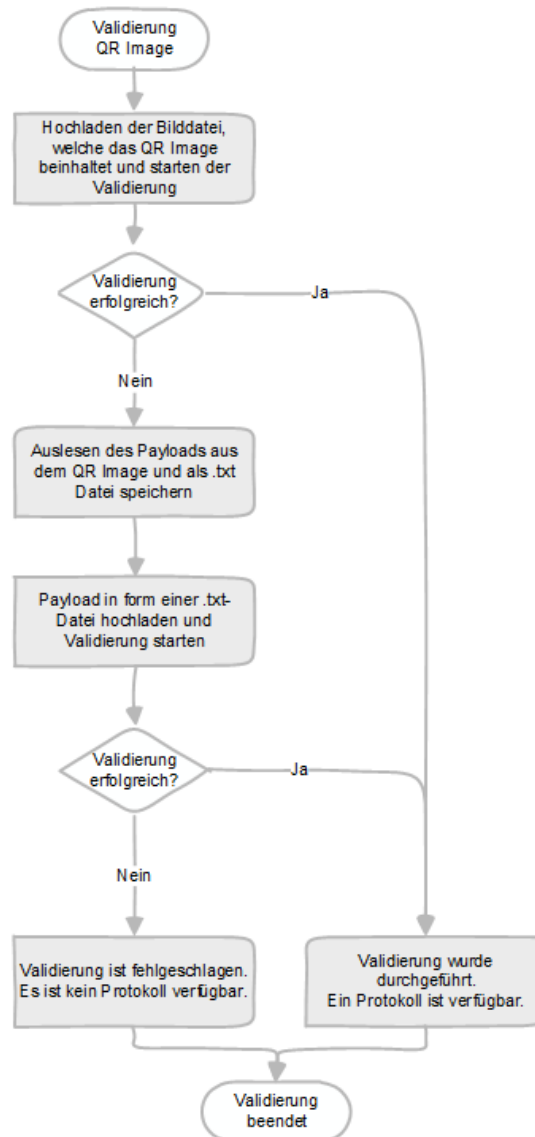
Validierung QR Image

Hochladen der Bilddatei, welche das QR Image beinhaltet und starten der Validierung

Validierung erfolgreich?

Ja

Nein

Auslesen des Payloads aus dem QR Image und als .txt Datei speichern

Payload in form einer .txt-Datei hochladen und Validierung starten

Validierung erfolgreich?

Ja

Nein

Validierung ist fehlgeschlagen. Es ist kein Protokoll verfügbar.

Validierung wurde durchgeführt. Ein Protokoll ist verfügbar.

Validierung beendet